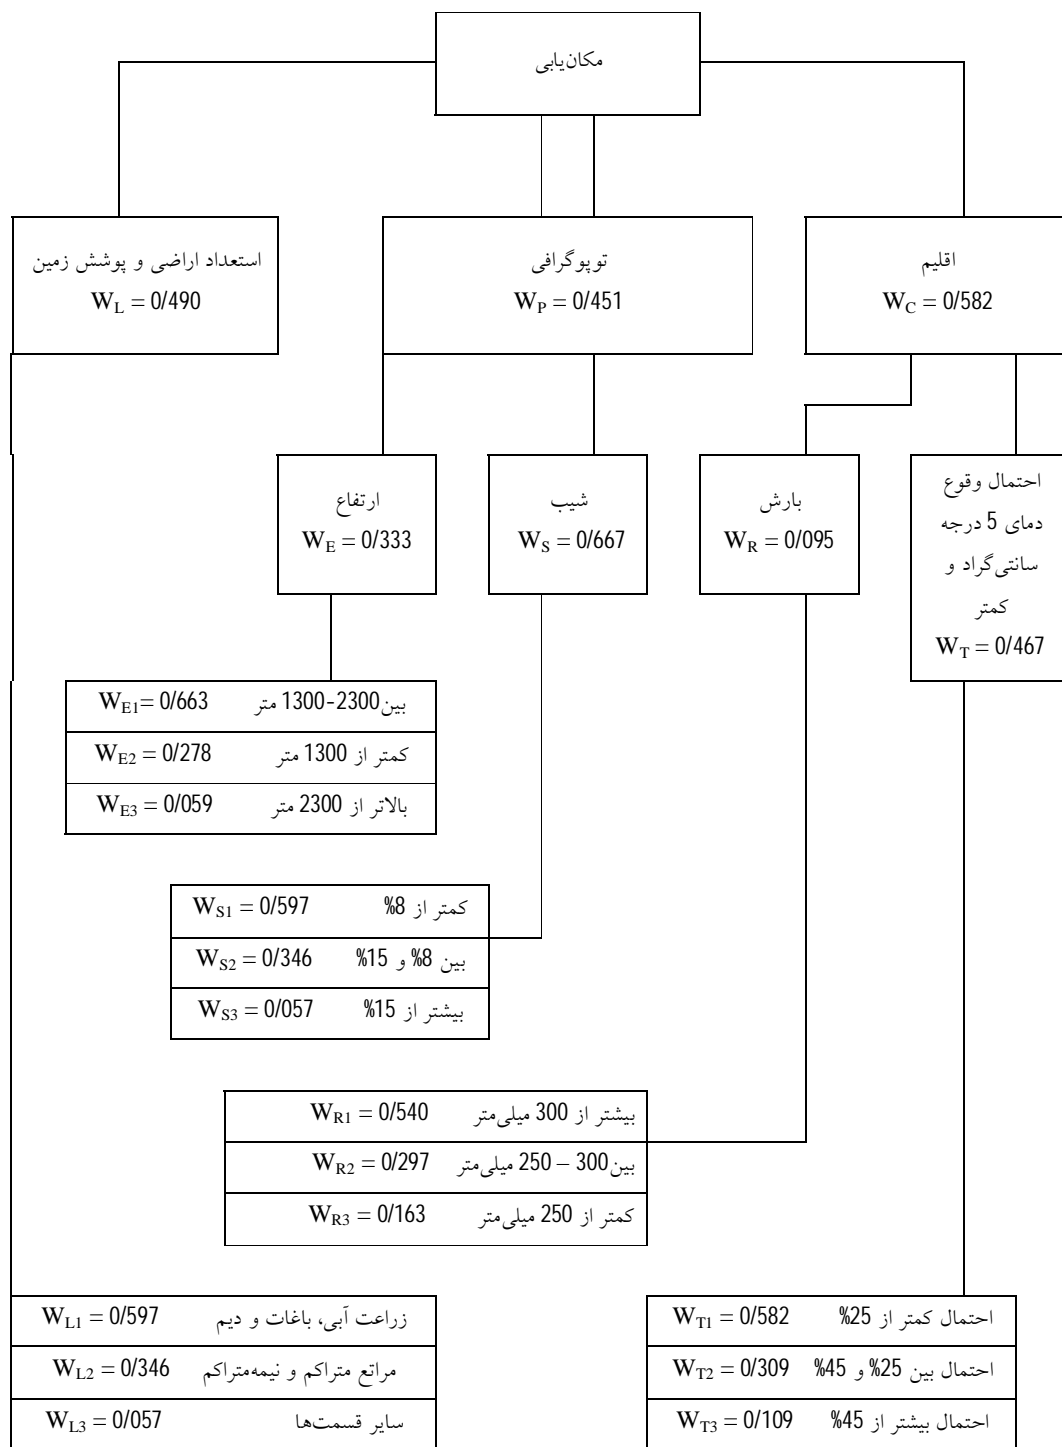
مکان‌یابی

استعداد اراضی و پوشش زمین
$W_L = 0/490$

توپوگرافی
$W_P = 0/451$

اقلیم
$W_C = 0/582$

ارتفاع
$W_E = 0/333$

شیب
$W_S = 0/667$

بارش
$W_R = 0/095$

احتمال وقوع دمای 5 درجه سانتی‌گراد و کمتر
$W_T = 0/467$

| | |
|---|---|
| بین 2300-1300 متر | $W_{E1} = 0/663$ |
| کمتر از 1300 متر | $W_{E2} = 0/278$ |
| بالاتر از 2300 متر | $W_{E3} = 0/059$ |

| | |
|---|---|
| کمتر از 8% | $W_{S1} = 0/597$ |
| بین 8% و 15% | $W_{S2} = 0/346$ |
| بیشتر از 15% | $W_{S3} = 0/057$ |

| | |
|---|---|
| بیشتر از 300 میلی‌متر | $W_{R1} = 0/540$ |
| بین 300 – 250 میلی‌متر | $W_{R2} = 0/297$ |
| کمتر از 250 میلی‌متر | $W_{R3} = 0/163$ |

| | |
|---|---|
| زراعت آبی، باغات و دیم | $W_{L1} = 0/597$ |
| مراتع متراکم و نیمه‌متراکم | $W_{L2} = 0/346$ |
| سایر قسمت‌ها | $W_{L3} = 0/057$ |

| | |
|---|---|
| احتمال کمتر از 25% | $W_{T1} = 0/582$ |
| احتمال بین 25% و 45% | $W_{T2} = 0/309$ |
| احتمال بیشتر از 45% | $W_{T3} = 0/109$ |